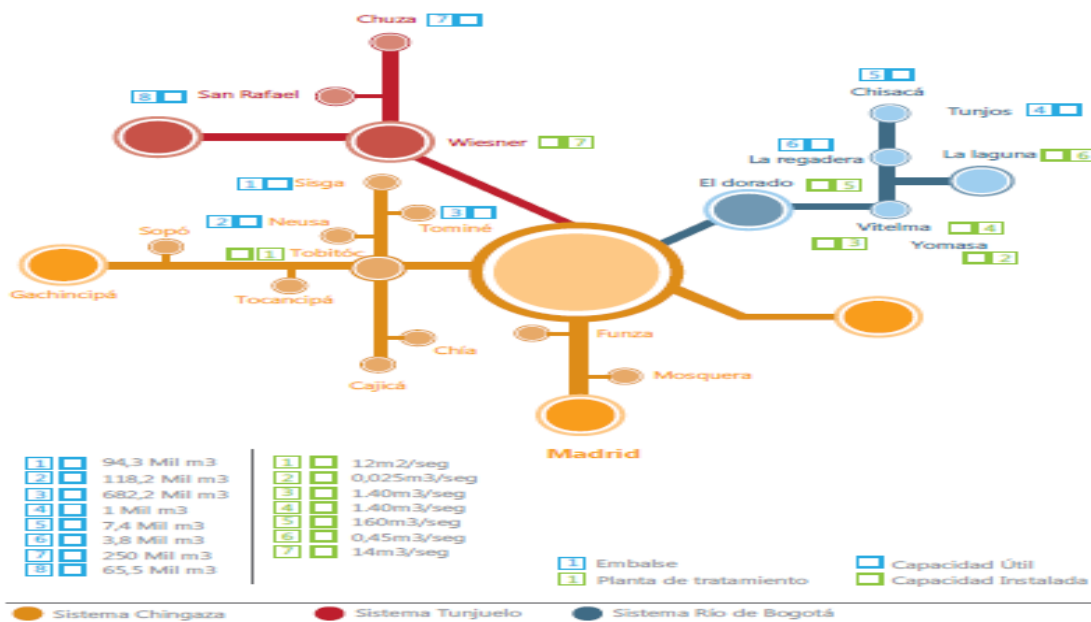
Chuza 7
8 San Rafael
Wiesner 7
5
Chisacá
Tunjos 4
6
La regadera
La laguna 6
El dorado 5
Vitelma 4
3
Yomasa
2
1 Sisga
2 Neusa
3 Tominé
Sopó
1 Tobitóc
Gachincipá
Tocancipá
Funza
Chía
Mosquera
Cajicá
Madrid

| | |
|---|---|
| 1 | 94,3 Mil m3 |
| 2 | 118,2 Mil m3 |
| 3 | 682,2 Mil m3 |
| 4 | 1 Mil m3 |
| 5 | 7,4 Mil m3 |
| 6 | 3,8 Mil m3 |
| 7 | 250 Mil m3 |
| 8 | 65,5 Mil m3 |

| | |
|---|---|
| 1 | 12m2/seg |
| 2 | 0,025m3/seg |
| 3 | 1.40m3/seg |
| 4 | 1.40m3/seg |
| 5 | 160m3/seg |
| 6 | 0,45m3/seg |
| 7 | 14m3/seg |

1 Embalse
1 Planta de tratamiento
Capacidad Útil
Capacidad Instalada

Sistema Chingaza
Sistema Tunjuelo
Sistema Río de Bogotá